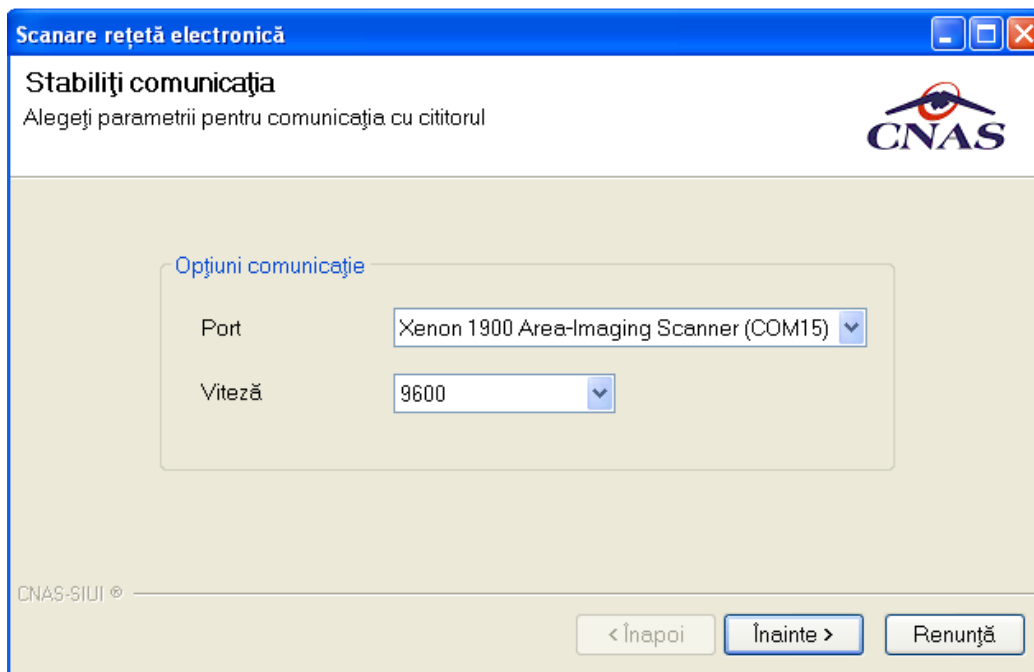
Scanare rețetă electronică

Stabiliţi comunicaţia
Alegeţi parametrii pentru comunicaţia cu cititorul

CNAS

Opţiuni comunicaţie

Port
Xenon 1900 Area-Imaging Scanner (COM15)

Viteză
9600

CNAS-SIUI ®

< Înapoi
Înainte >
Renunţă